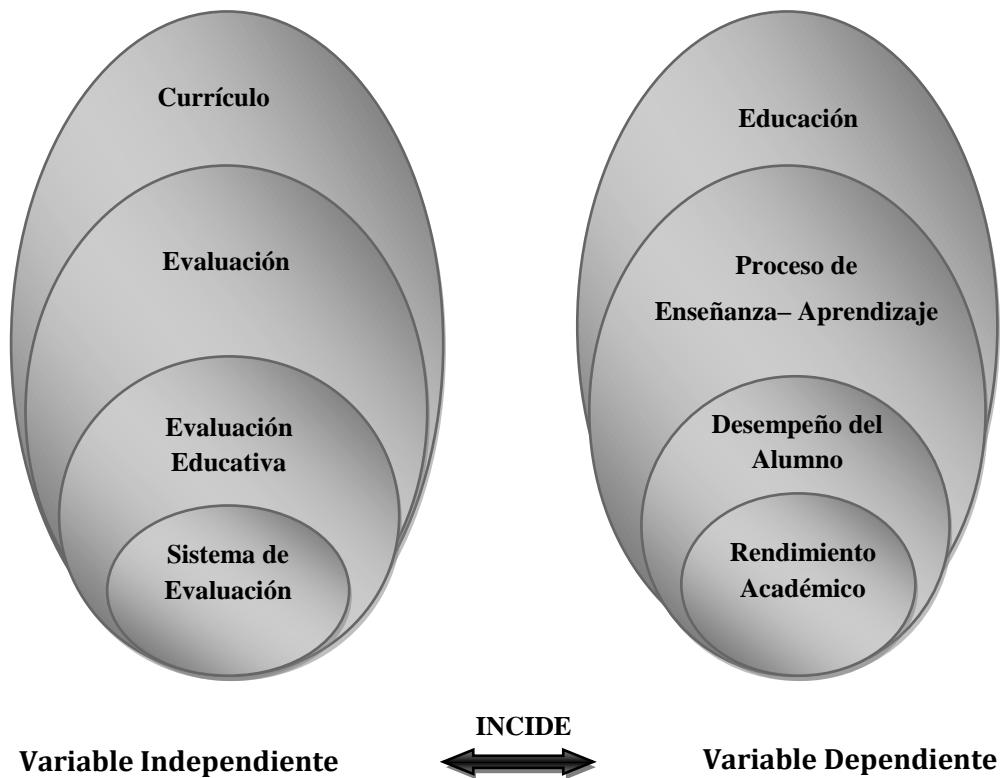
Currículo

Evaluación

Evaluación Educativa

Sistema de Evaluación

Educación

Proceso de Enseñanza– Aprendizaje

Desempeño del Alumno

Rendimiento Académico

INCIDE

Variable Independiente

Variable Dependiente